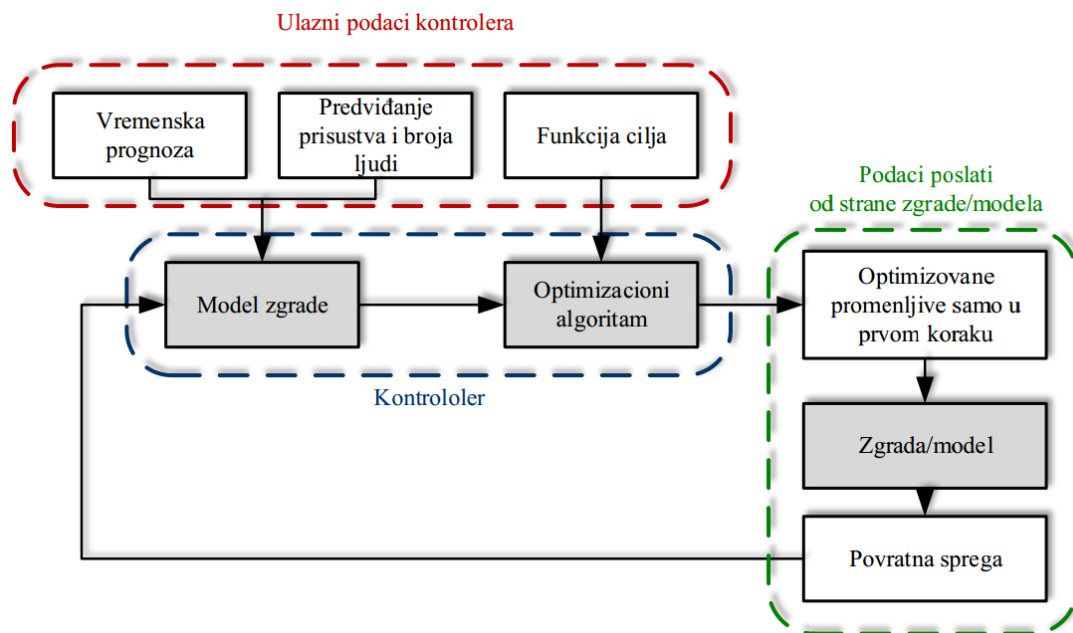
Ulazni podaci kontrolera

Vremenska prognoza

Predviđanje prisustva i broja ljudi

Funkcija cilja

Podaci poslati od strane zgrade/modela

Model zgrade

Optimizacioni algoritam

Optimizovane promenljive samo u prvom koraku

Kontrololer

Zgrada/model

Povratna sprega